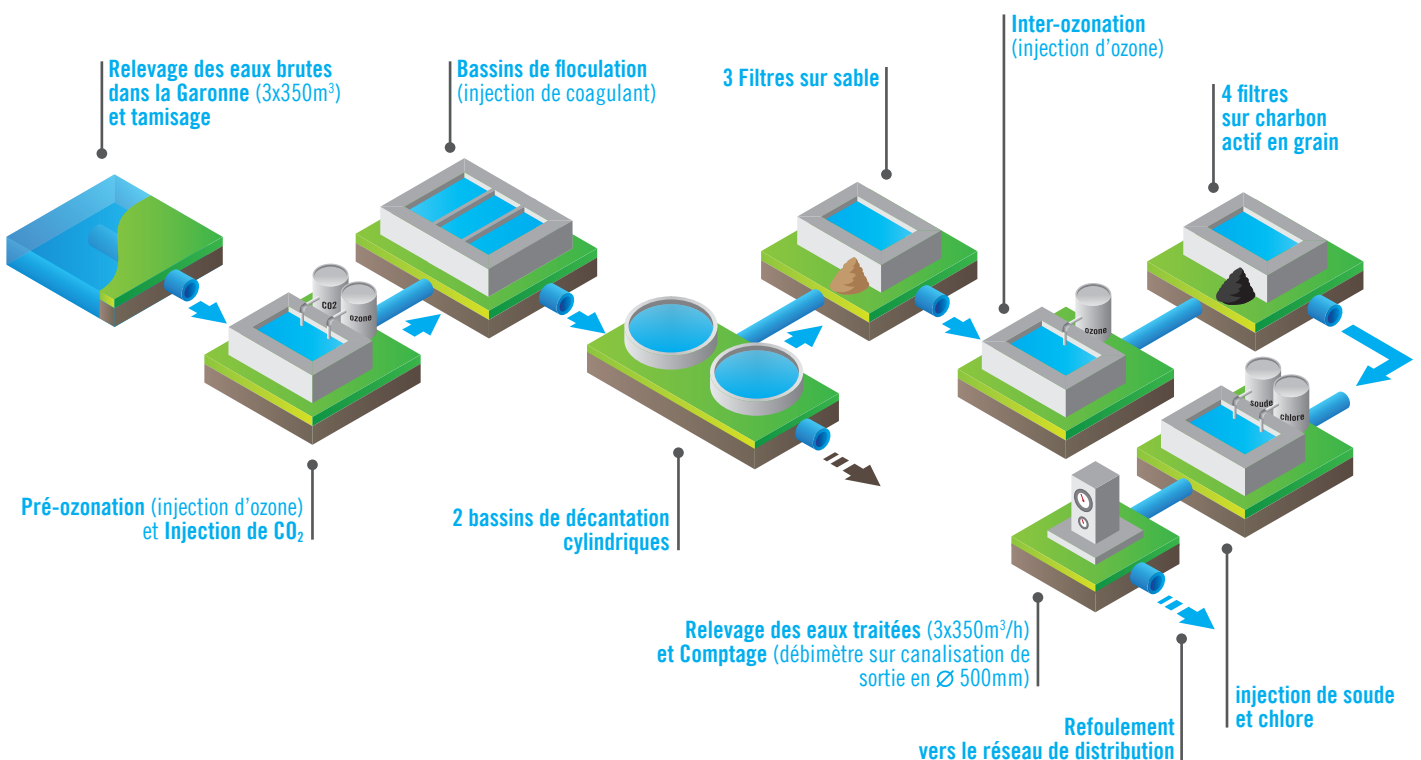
Relevage des eaux brutes dans la Garonne (3x350m$^3$) et tamisage

Bassins de floculation (injection de coagulant)

3 Filtres sur sable

Inter-ozonation (injection d'ozone)

4 filtres sur charbon actif en grain

CO2

ozone

ozone

soude

chlore

Pré-ozonation (injection d'ozone) et Injection de $CO_2$

2 bassins de décantation cylindriques

Relevage des eaux traitées (3x350m$^3$/h) et Comptage (débimètre sur canalisation de sortie en ∅ 500mm)

injection de soude et chlore

Refoulement vers le réseau de distribution